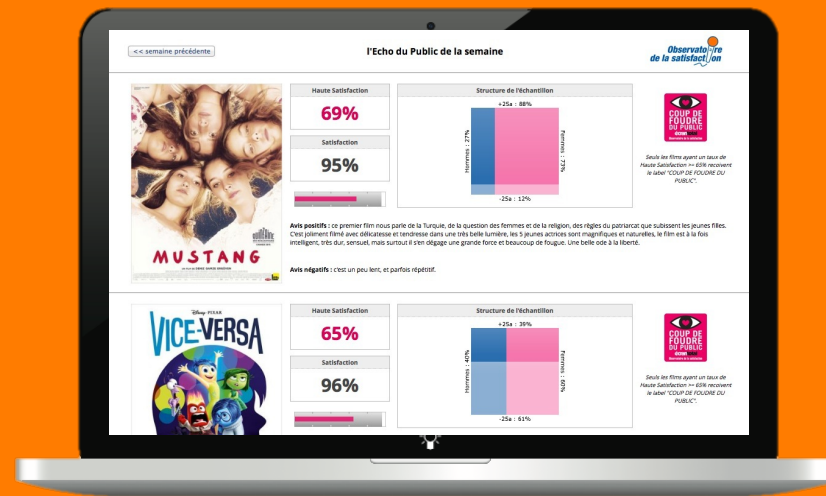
<< semaine précédente

l'Echo du Public de la semaine

Observatoire de la satisfaction

Haute Satisfaction

69%

Satisfaction

95%

Structure de l'échantillon

+25a : 88%

Hommes : 27%

Femmes : 73%

-25a : 12%

COUP DE FOUDRE DU PUBLIC

Seuls les films ayant un taux de Haute Satisfaction >= 65% reçoivent le label "COUP DE FOUDRE DU PUBLIC".

MUSTANG

Avis positifs : ce premier film nous parle de la Turquie, de la question des femmes et de la religion, des règles du patriarcat que subissent les jeunes filles. C'est joliment filmé avec délicatesse et tendresse dans une très belle lumière, les 5 jeunes actrices sont magnifiques et naturelles, le film est à la fois intelligent, très dur, sensuel, mais surtout il s'en dégage une grande force et beaucoup de fougue. Une belle ode à la liberté.

Avis négatifs : c'est un peu lent, et parfois répétitif.

DISNEY·PIXAR

VICE-VERSA

Haute Satisfaction

65%

Satisfaction

96%

Structure de l'échantillon

+25a : 39%

Hommes : 40%

Femmes : 60%

-25a : 61%

COUP DE FOUDRE DU PUBLIC

Seuls les films ayant un taux de Haute Satisfaction >= 65% reçoivent le label "COUP DE FOUDRE DU PUBLIC".